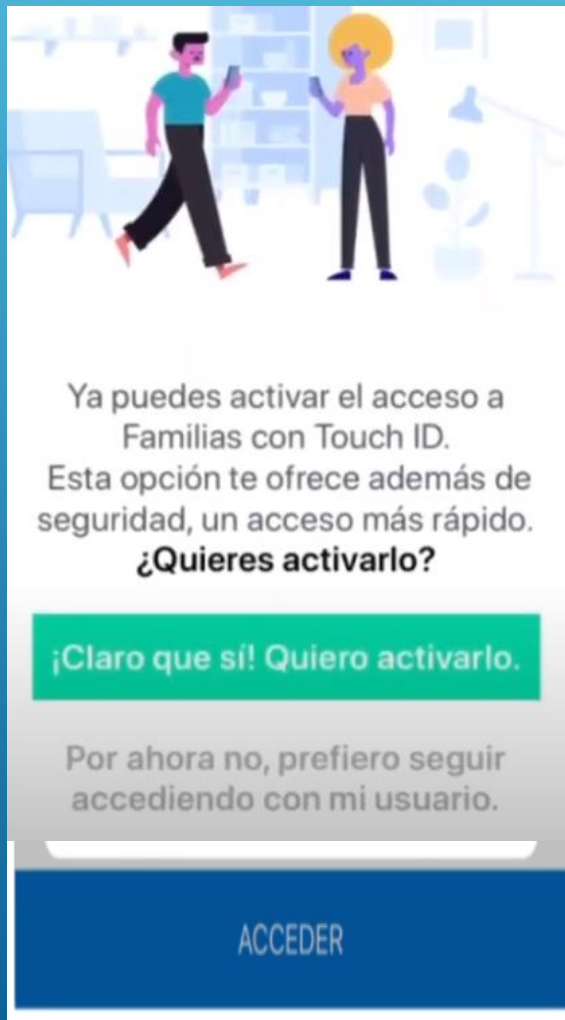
Ya puedes activar el acceso a Familias con Touch ID.
Esta opción te ofrece además de seguridad, un acceso más rápido.
**¿Quieres activarlo?**

¡Claro que sí! Quiero activarlo.

Por ahora no, prefiero seguir accediendo con mi usuario.

ACCEDER